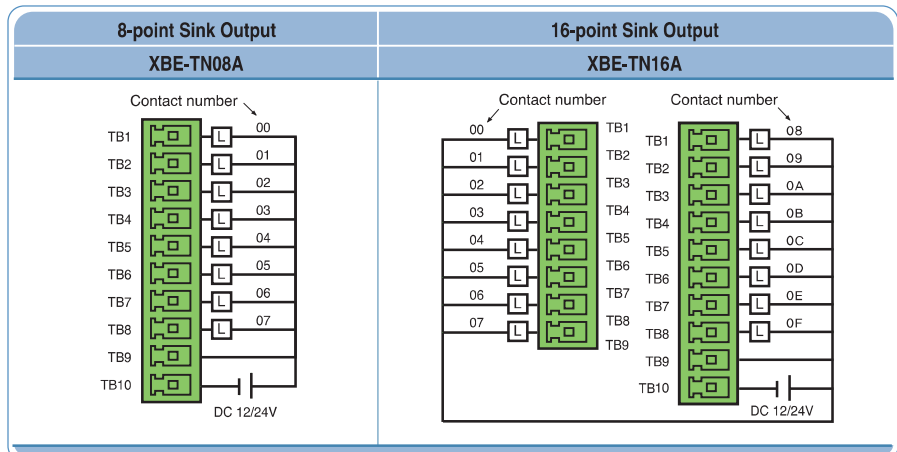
| 8-point Sink Output | 16-point Sink Output |
|---|---|
| XBE-TN08A | XBE-TN16A |

Contact number
TB1 L 00
TB2 L 01
TB3 L 02
TB4 L 03
TB5 L 04
TB6 L 05
TB7 L 06
TB8 L 07
TB9
TB10
DC 12/24V

Contact number
00 L TB1
01 L TB2
02 L TB3
03 L TB4
04 L TB5
05 L TB6
06 L TB7
07 L TB8
TB9

Contact number
TB1 L 08
TB2 L 09
TB3 L 0A
TB4 L 0B
TB5 L 0C
TB6 L 0D
TB7 L 0E
TB8 L 0F
TB9
TB10
DC 12/24V